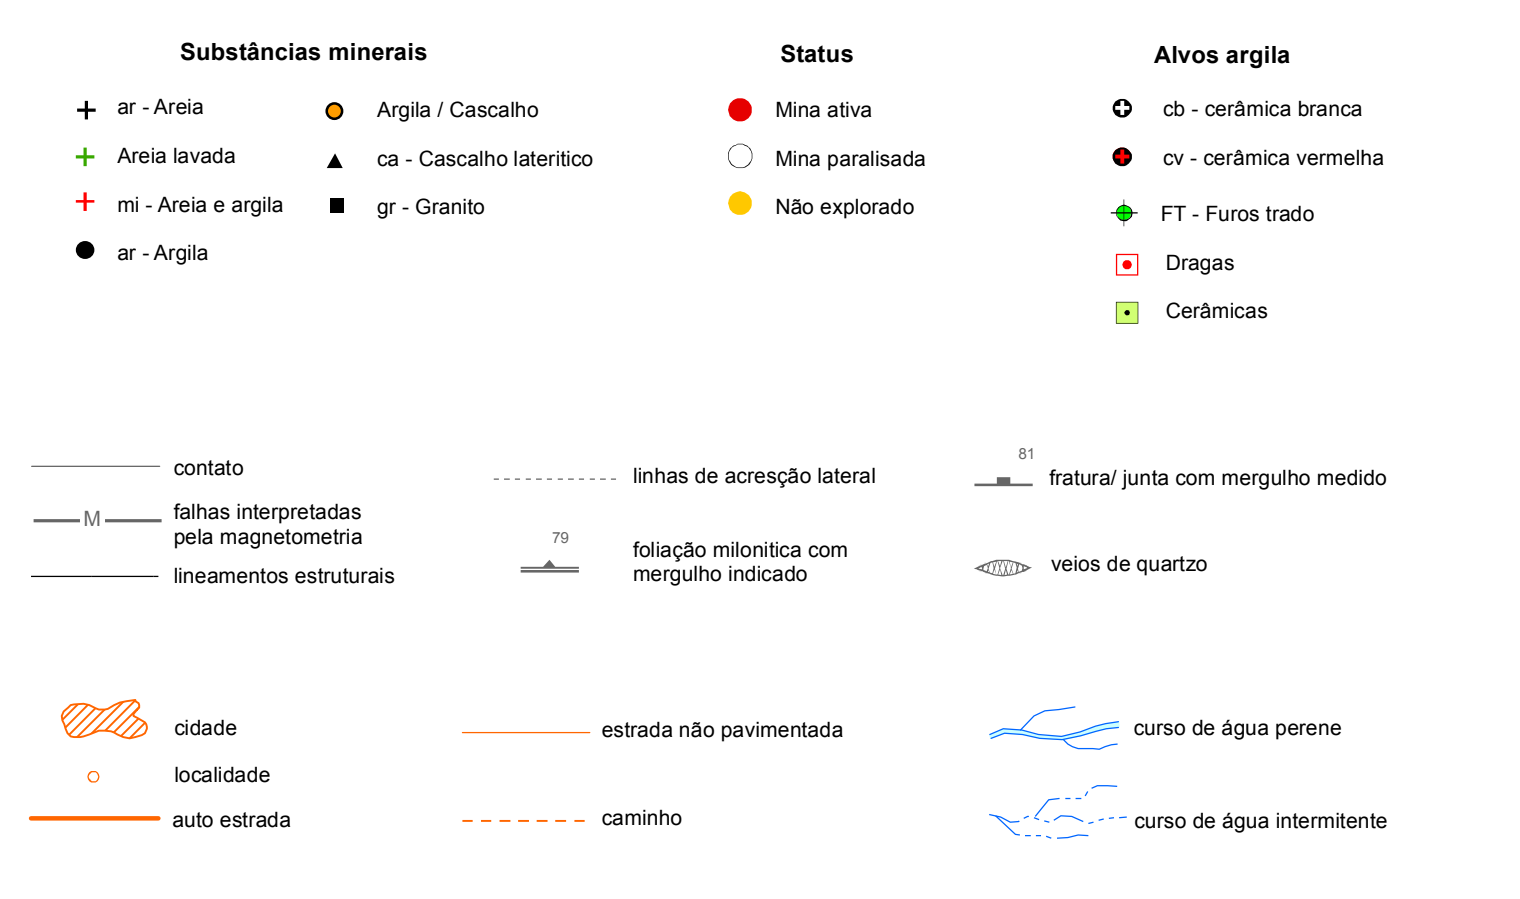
Substâncias minerais

ar - Areia
Areia lavada
mi - Areia e argila
ar - Argila

Argila / Cascalho
ca - Cascalho lateritico
gr - Granito

Status

Mina ativa
Mina paralisada
Não explorado

Alvos argila

cb - cerâmica branca
cv - cerâmica vermelha
FT - Furos trado
Dragas
Cerâmicas

contato
M
falhas interpretadas pela magnetometria
lineamentos estruturais

linhas de acresção lateral
79
foliação milonitica com mergulho indicado

81
fratura/ junta com mergulho medido
veios de quartzo

cidade
localidade
auto estrada

estrada não pavimentada
caminho

curso de água perene
curso de água intermitente